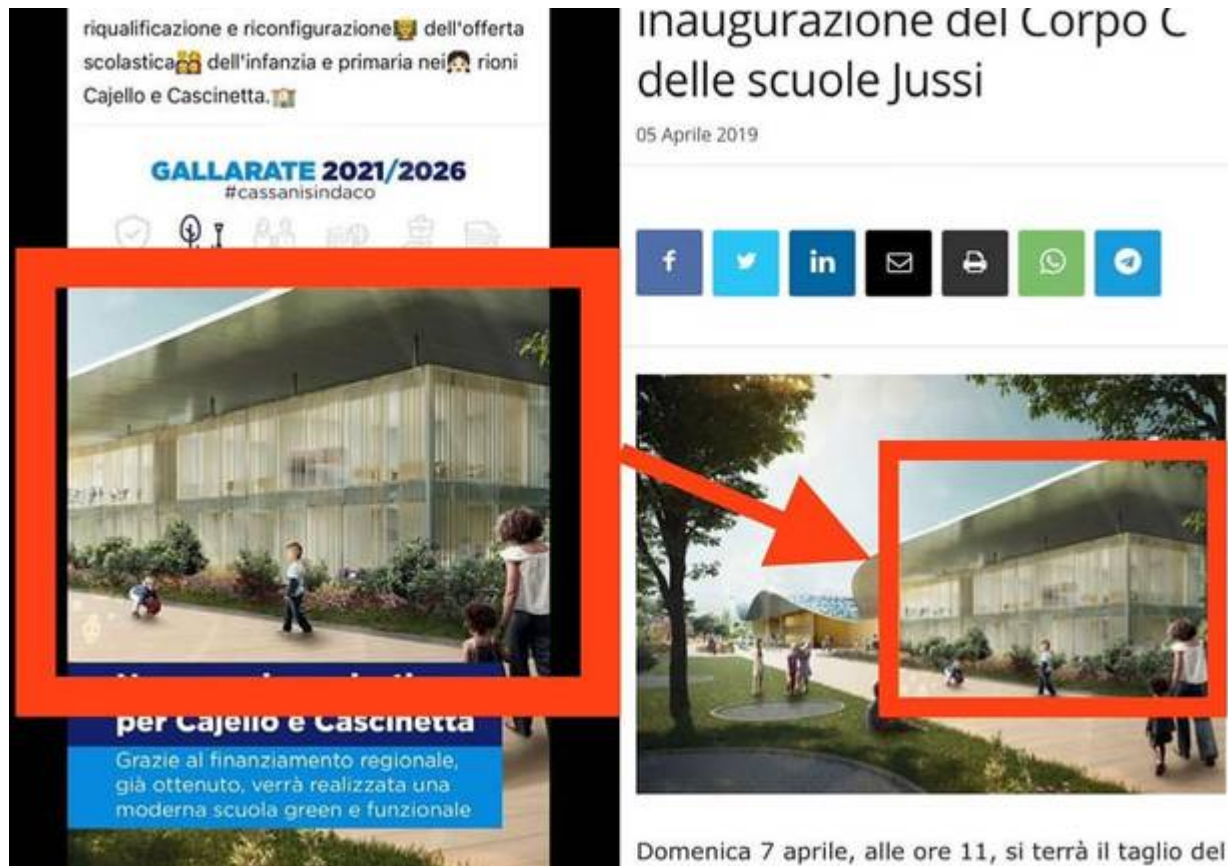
riqualificazione e riconfigurazione dell'offerta scolastica dell'infanzia e primaria nei rioni Cajello e Cascinetta.

GALLARATE 2021/2026
#cassanisindaco

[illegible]
per Cajello e Cascinetta
Grazie al finanziamento regionale, già ottenuto, verrà realizzata una moderna scuola green e funzionale

inaugurazione del Corpo C delle scuole Jussi

05 Aprile 2019

f
in

Domenica 7 aprile, alle ore 11, si terrà il taglio del